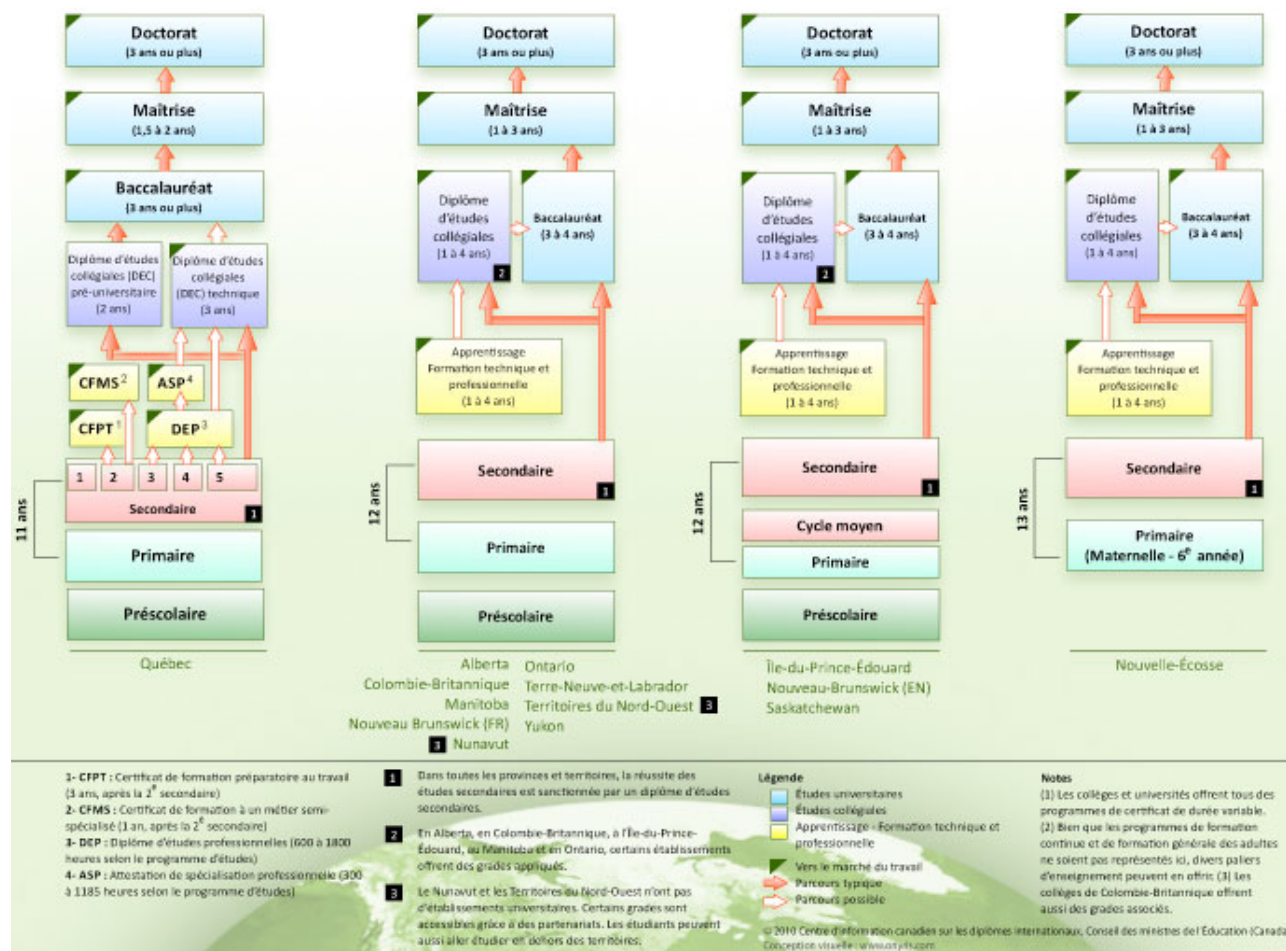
Doctorat
(3 ans ou plus)

Maîtrise
(1,5 à 2 ans)

Baccalauréat
(3 ans ou plus)

Diplôme d'études collégiales (DEC) pré-universitaire
(2 ans)

Diplôme d'études collégiales (DEC) technique
(3 ans)

CFMS $^2$

ASP $^4$

CFPT $^1$

DEP $^3$

1 2 3 4 5

Secondaire 1

11 ans

Primaire

Préscolaire

Québec

Doctorat
(3 ans ou plus)

Maîtrise
(1 à 3 ans)

Diplôme d'études collégiales
(1 à 4 ans) 2

Baccalauréat
(3 à 4 ans)

Apprentissage
Formation technique et professionnelle
(1 à 4 ans)

Secondaire 3

12 ans

Primaire

Préscolaire

Alberta
Colombie-Britannique
Manitoba
Nouveau Brunswick (FR)
3 Nunavut

Ontario
Terre-Neuve-et-Labrador
Territoires du Nord-Ouest 3
Yukon

Doctorat
(3 ans ou plus)

Maîtrise
(1 à 3 ans)

Diplôme d'études collégiales
(1 à 4 ans) 2

Baccalauréat
(3 à 4 ans)

Apprentissage
Formation technique et professionnelle
(1 à 4 ans)

Secondaire 1

12 ans

Cycle moyen

Primaire

Préscolaire

Île-du-Prince-Édouard
Nouveau-Brunswick (EN)
Saskatchewan

Doctorat
(3 ans ou plus)

Maîtrise
(1 à 3 ans)

Diplôme d'études collégiales
(1 à 4 ans)

Baccalauréat
(3 à 4 ans)

Apprentissage
Formation technique et professionnelle
(1 à 4 ans)

Secondaire 1

13 ans

Primaire
(Maternelle - 6$^e$ année)

Nouvelle-Écosse

1- CFPT : Certificat de formation préparatoire au travail (3 ans, après la 2$^e$ secondaire)
2- CFMS : Certificat de formation à un métier semi-spécialisé (1 an, après la 2$^e$ secondaire)
3- DEP : Diplôme d'études professionnelles (600 à 1800 heures selon le programme d'études)
4- ASP : Attestation de spécialisation professionnelle (300 à 1185 heures selon le programme d'études)

1 Dans toutes les provinces et territoires, la réussite des études secondaires est sanctionnée par un diplôme d'études secondaires.

2 En Alberta, en Colombie-Britannique, à l'Île-du-Prince-Édouard, au Manitoba et en Ontario, certains établissements offrent des grades appliqués.

3 Le Nunavut et les Territoires du Nord-Ouest n'ont pas d'établissements universitaires. Certains grades sont accessibles grâce à des partenariats. Les étudiants peuvent aussi aller étudier en dehors des territoires.

Légende
Études universitaires
Études collégiales
Apprentissage - Formation technique et professionnelle
Vers le marché du travail
Parcours typique
Parcours possible

Notes
(1) Les collèges et universités offrent tous des programmes de certificat de durée variable.
(2) Bien que les programmes de formation continue et de formation générale des adultes ne soient pas représentés ici, divers paliers d'enseignement peuvent en offrir. (3) Les collèges de Colombie-Britannique offrent aussi des grades associés.

© 2010 Centre d'information canadien sur les diplômes internationaux, Conseil des ministres de l'Éducation (Canada)
Conception visuelle : www.onyth.com